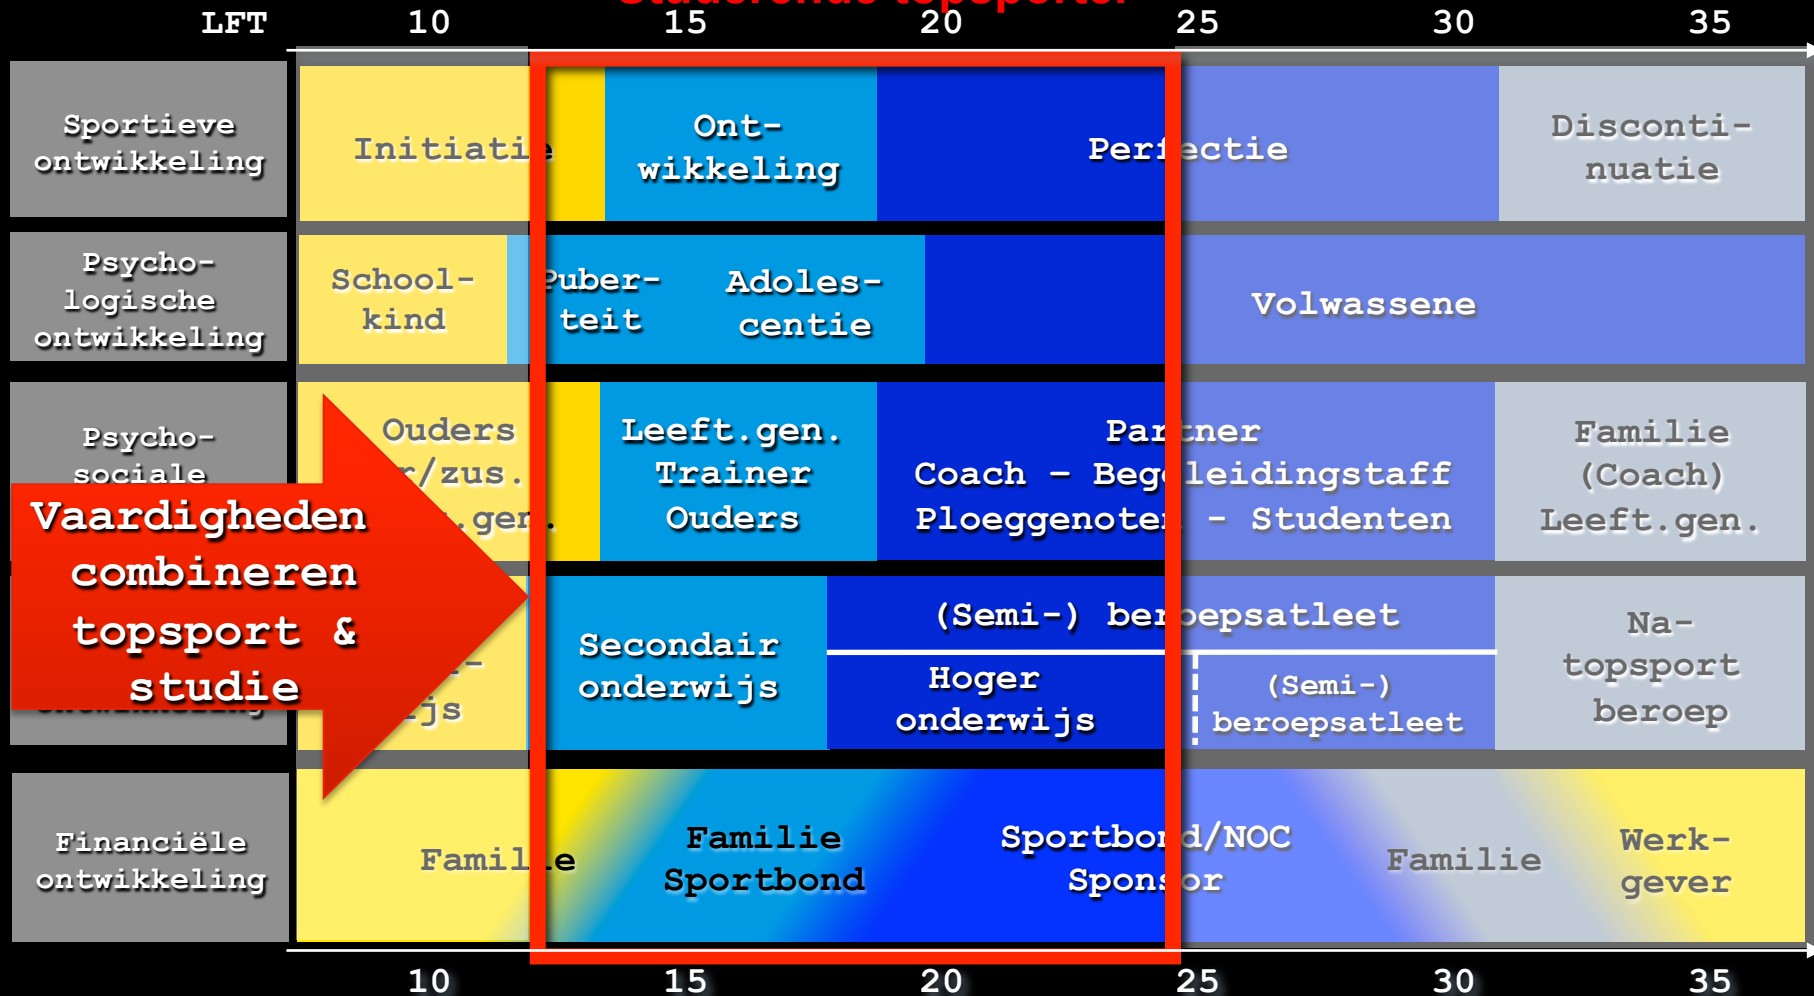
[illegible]

LFT 10 15 20 25 30 35

| | | | | | |
|---|---|---|---|---|---|
| Sportieve ontwikkeling | Initiati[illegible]e | Ont-wikkeling | Per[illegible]ectie | | Disconti-nuatie |
| Psycho-logische ontwikkeling | School-kind | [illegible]uber-teit | Adoles-centie | Volwassene | |
| Psycho-sociale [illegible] | Ouders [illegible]r/zus. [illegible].ge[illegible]. | Leeft.gen. Trainer Ouders | Par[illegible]ner Coach – Beg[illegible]leidingstaff Ploeggenote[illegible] - Studenten | | Familie (Coach) Leeft.gen. |
| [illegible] | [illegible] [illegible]js | Secondair onderwijs | (Semi-) be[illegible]oepsatleet Hoger onderwijs | (Semi-) beroepsatleet | Na-topsport beroep |
| Financiële ontwikkeling | Famil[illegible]e | Familie Sportbond | Sportbo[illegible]d/NOC Spons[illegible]or | Familie | Werk-gever |

Vaardigheden combineren topsport & studie

10 15 20 25 30 35